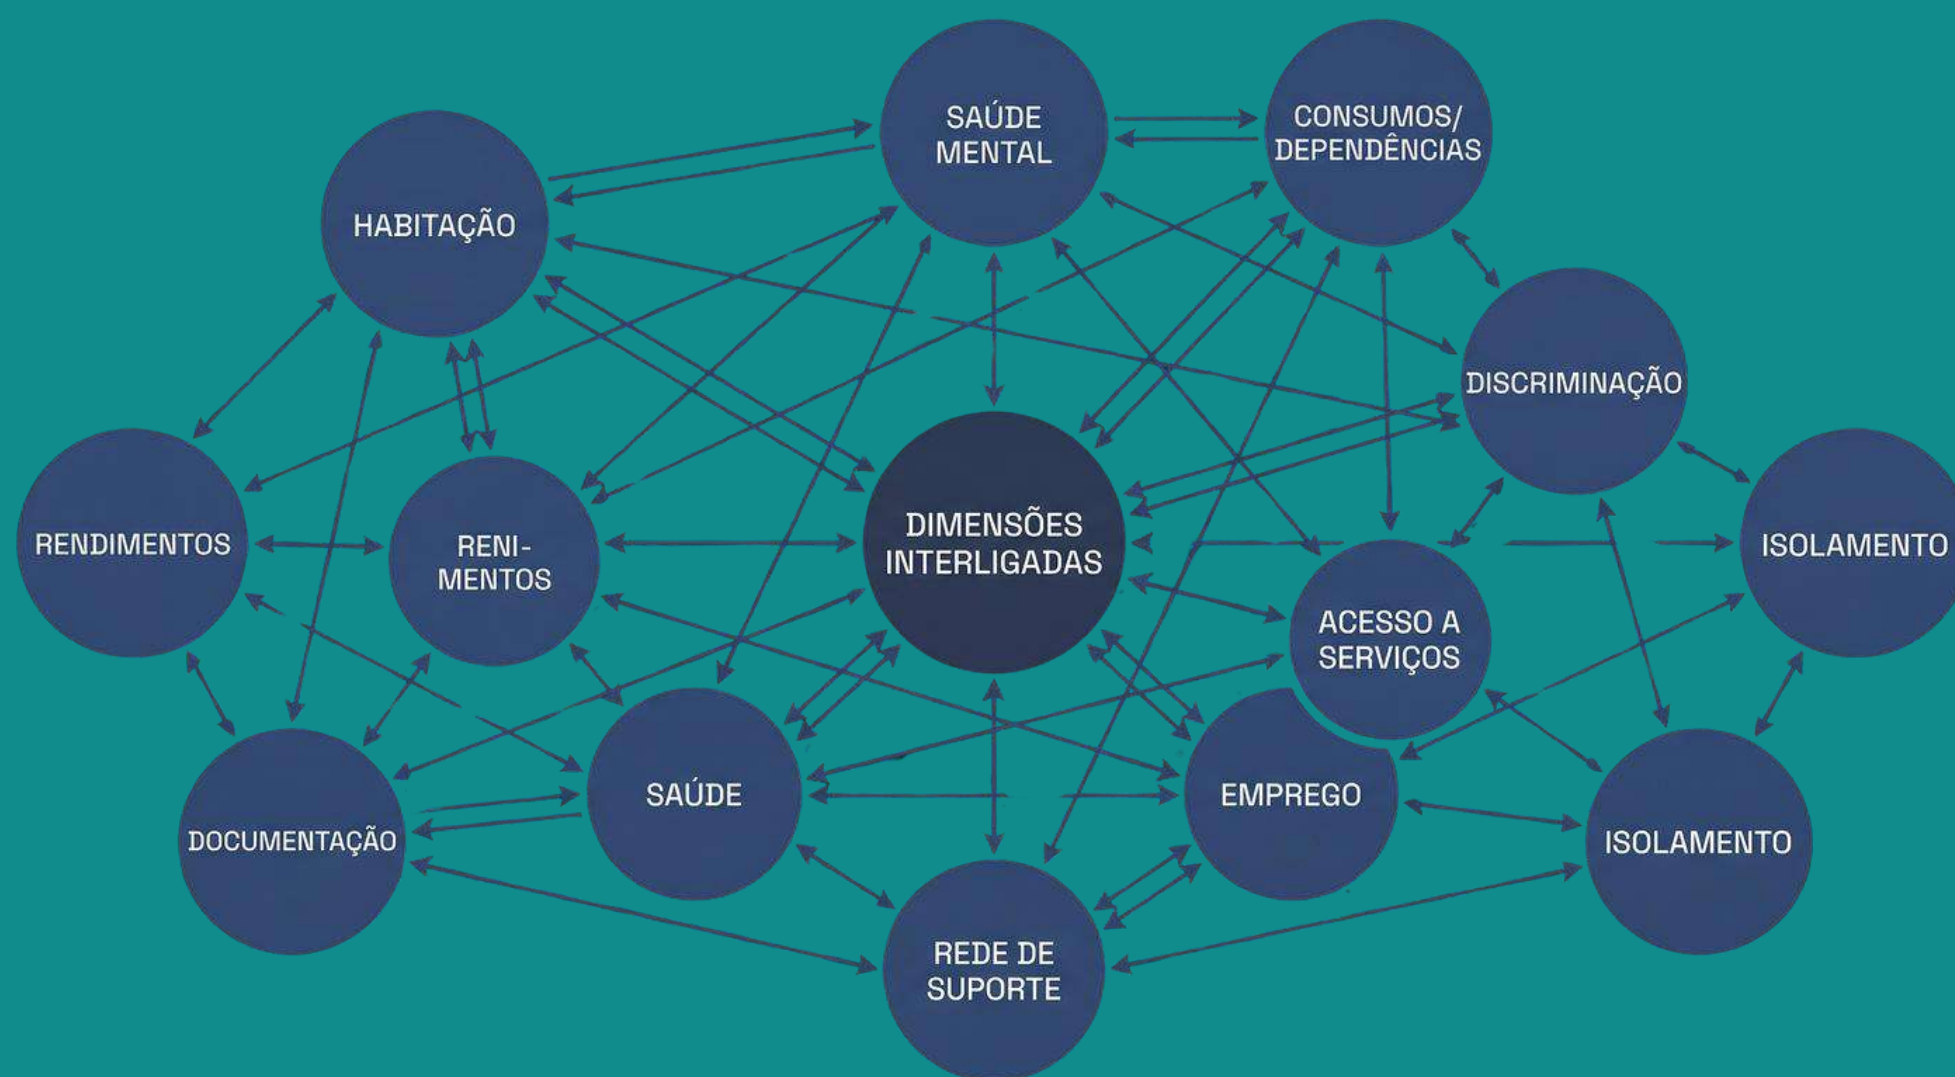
SAÚDE MENTAL

CONSUMOS/ DEPENDÊNCIAS

HABITAÇÃO

DISCRIMINAÇÃO

RENDIMENTOS

RENI- MENTOS

DIMENSÕES INTERLIGADAS

ISOLAMENTO

ACESSO A SERVIÇOS

DOCUMENTAÇÃO

SAÚDE

EMPREGO

ISOLAMENTO

REDE DE SUPORTE